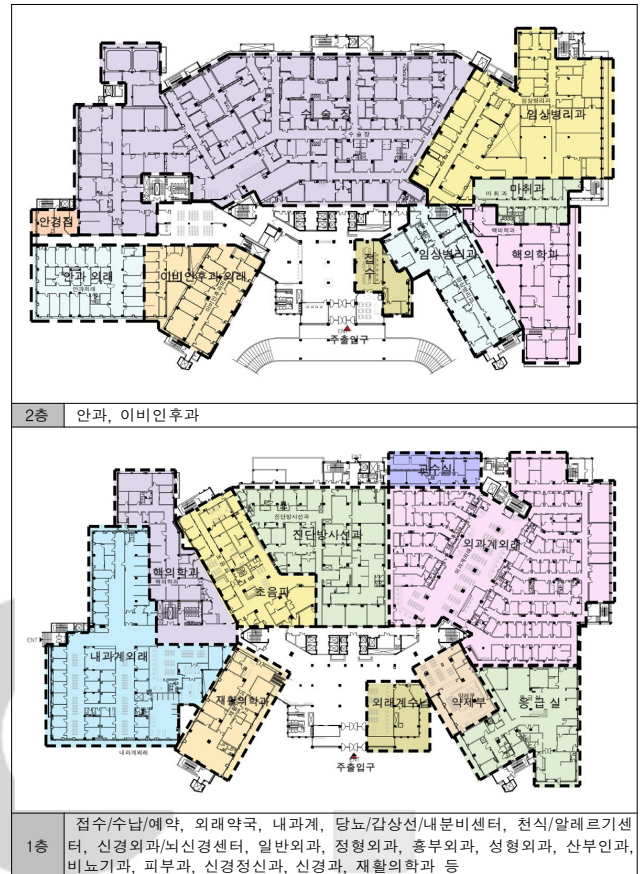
수술장

임상병리과

마취과

안경점

안과 외래

이비인후과외래

접수

임상병리과

핵의학과

주출입구

| 2층 | 안과, 이비인후과 |
|---|---|

강의실

진단방사선과

외과계외래

핵의학과

초음과

내과계외래

재활의학과

외래계수납

약제부

응급실

주출입구

| 1층 | 접수/수납/예약, 외래약국, 내과계, 당뇨/갑상선/내분비센터, 천식/알레르기센터, 신경외과/뇌신경센터, 일반외과, 정형외과, 흉부외과, 성형외과, 산부인과, 비뇨기과, 피부과, 신경정신과, 신경과, 재활의학과 등 |
|---|---|